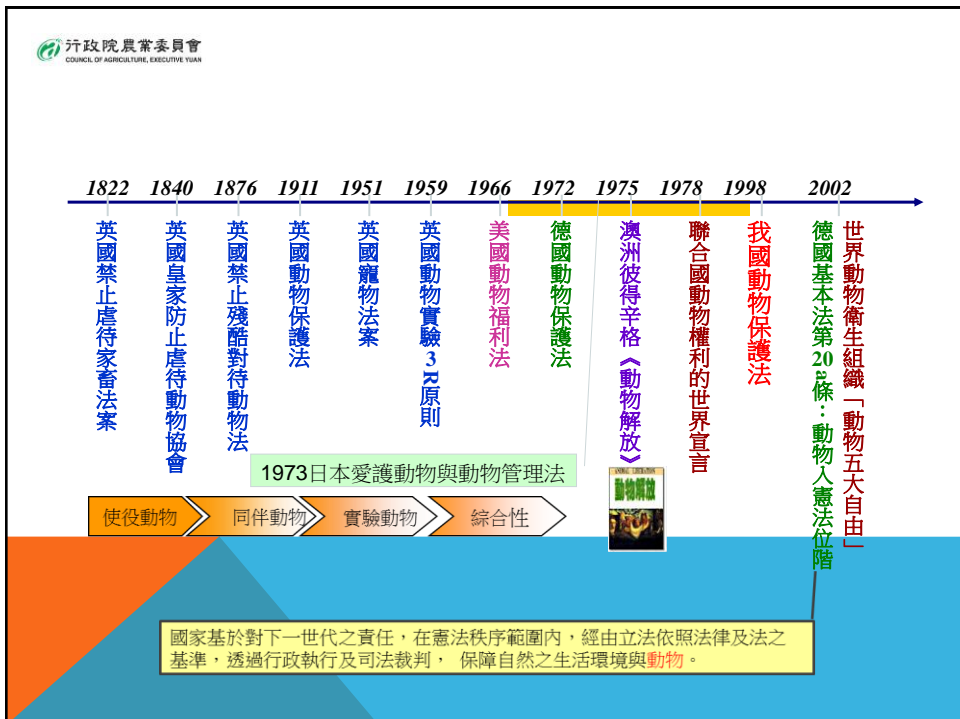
行政院農業委員會
COUNCIL OF AGRICULTURE, EXECUTIVE YUAN

1822 1840 1876 1911 1951 1959 1966 1972 1975 1978 1998 2002

英國禁止虐待家畜法案

英國皇家防止虐待動物協會

英國禁止殘酷對待動物法

英國動物保護法

英國寵物法案

英國動物實驗3R原則

美國動物福利法

德國動物保護法

澳洲彼得辛格《動物解放》

聯合國動物權利的世界宣言

我國動物保護法

德國基本法第20a條：動物入憲法位階

世界動物衛生組織「動物五大自由」

1973日本愛護動物與動物管理法

動物解放

使役動物 同伴動物 實驗動物 綜合性

國家基於對下一世代之責任，在憲法秩序範圍內，經由立法依照法律及法之基準，透過行政執行及司法裁判， 保障自然之生活環境與動物。